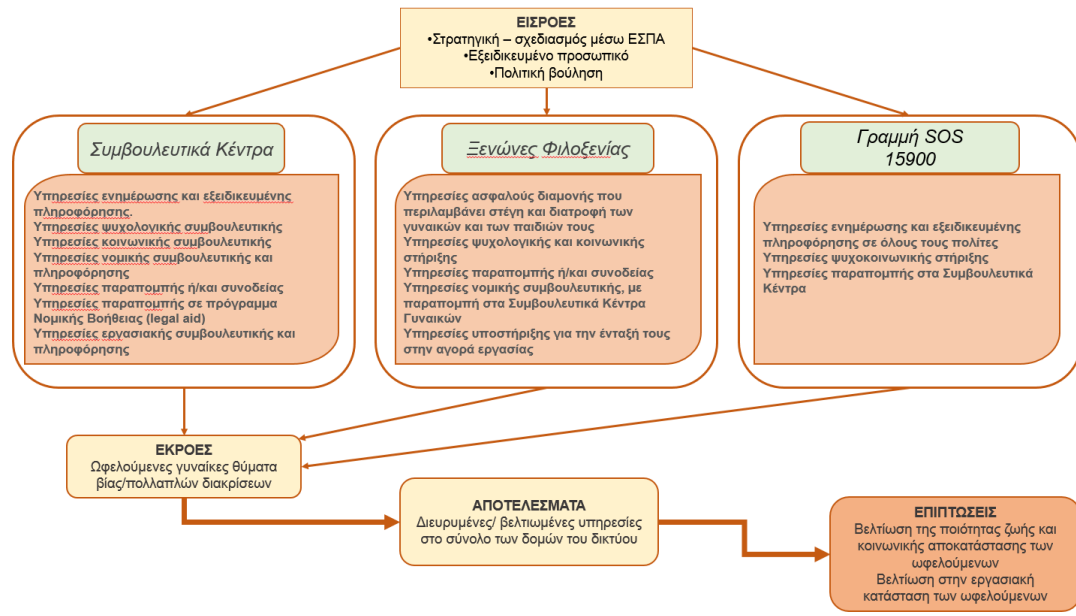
ΕΙΣΡΟΕΣ
•Στρατηγική – σχεδιασμός μέσω ΕΣΠΑ
•Εξειδικευμένο προσωπικό
•Πολιτική βούληση

Συμβουλευτικά Κέντρα

Υπηρεσίες ενημέρωσης και εξειδικευμένης πληροφόρησης.
Υπηρεσίες ψυχολογικής συμβουλευτικής
Υπηρεσίες κοινωνικής συμβουλευτικής
Υπηρεσίες νομικής συμβουλευτικής και πληροφόρησης
Υπηρεσίες παραπομπής ή/και συνοδείας
Υπηρεσίες παραπομπής σε πρόγραμμα Νομικής Βοήθειας (legal aid)
Υπηρεσίες εργασιακής συμβουλευτικής και πληροφόρησης

Ξενώνες Φιλοξενίας

Υπηρεσίες ασφαλούς διαμονής που περιλαμβάνει στέγη και διατροφή των γυναικών και των παιδιών τους
Υπηρεσίες ψυχολογικής και κοινωνικής στήριξης
Υπηρεσίες παραπομπής ή/και συνοδείας
Υπηρεσίες νομικής συμβουλευτικής, με παραπομπή στα Συμβουλευτικά Κέντρα Γυναικών
Υπηρεσίες υποστήριξης για την ένταξή τους στην αγορά εργασίας

Γραμμή SOS
15900

Υπηρεσίες ενημέρωσης και εξειδικευμένης πληροφόρησης σε όλους τους πολίτες
Υπηρεσίες ψυχοκοινωνικής στήριξης
Υπηρεσίες παραπομπής στα Συμβουλευτικά Κέντρα

ΕΚΡΟΕΣ
Ωφελούμενες γυναίκες θύματα βίας/πολλαπλών διακρίσεων

ΑΠΟΤΕΛΕΣΜΑΤΑ
Διευρυμένες/ βελτιωμένες υπηρεσίες στο σύνολο των δομών του δικτύου

ΕΠΙΠΤΩΣΕΙΣ
Βελτίωση της ποιότητας ζωής και κοινωνικής αποκατάστασης των ωφελούμενων
Βελτίωση στην εργασιακή κατάσταση των ωφελούμενων